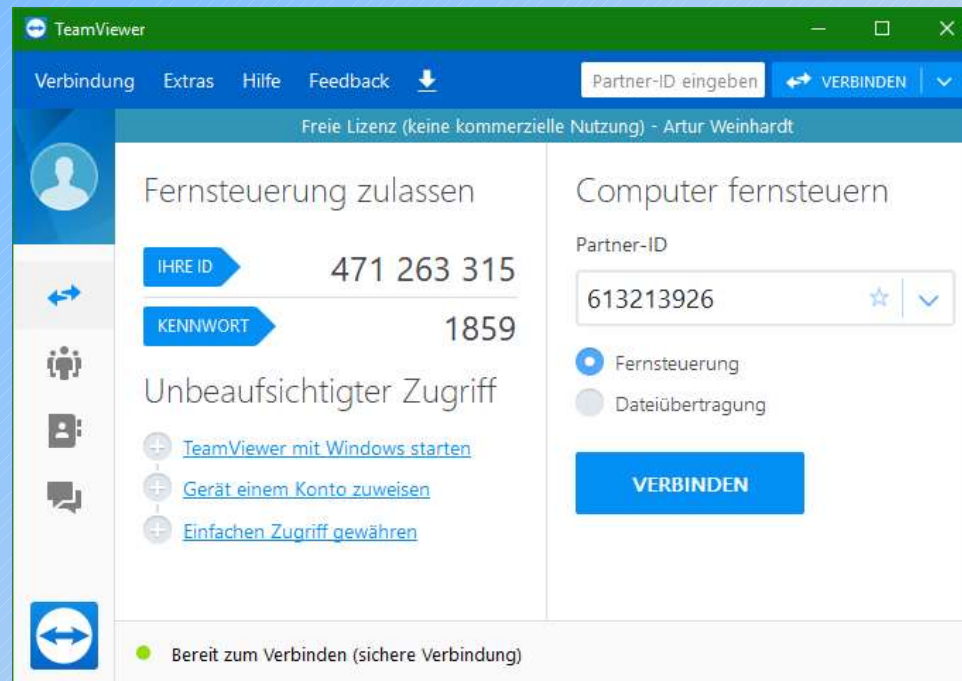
TeamViewer

Verbindung Extras Hilfe Feedback

Partner-ID eingeben

VERBINDEN

Freie Lizenz (keine kommerzielle Nutzung) - Artur Weinhardt

Fernsteuerung zulassen

IHRE ID 471 263 315

KENNWORT 1859

Unbeaufsichtigter Zugriff

TeamViewer mit Windows starten

Gerät einem Konto zuweisen

Einfachen Zugriff gewähren

Computer fernsteuern

Partner-ID

613213926

Fernsteuerung

Dateiübertragung

VERBINDEN

Bereit zum Verbinden (sichere Verbindung)